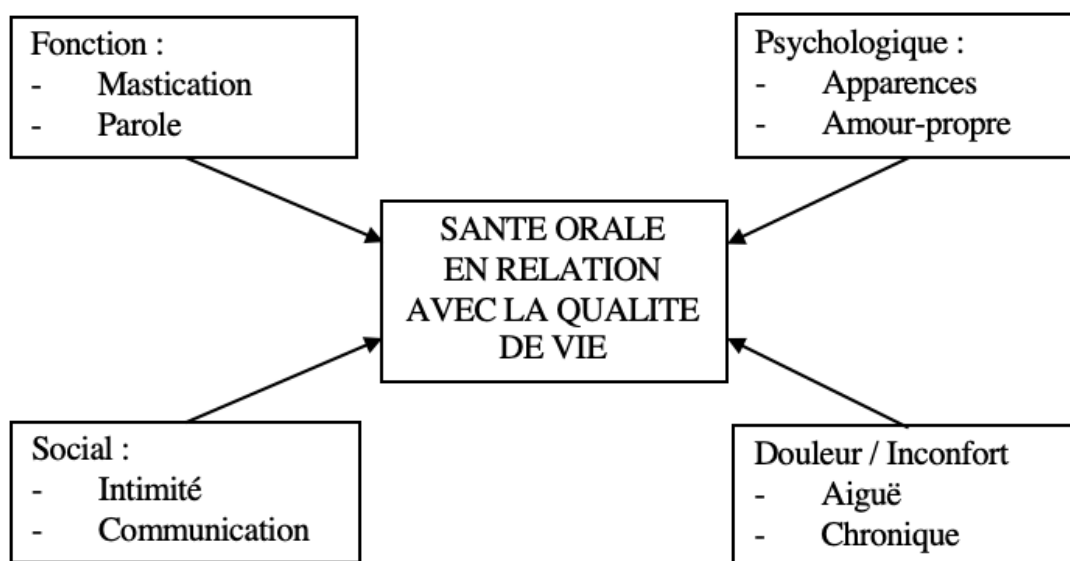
Fonction :
- Mastication
- Parole

Psychologique :
- Apparences
- Amour-propre

SANTE ORALE EN RELATION AVEC LA QUALITE DE VIE

Social :
- Intimité
- Communication

Douleur / Inconfort
- Aiguë
- Chronique